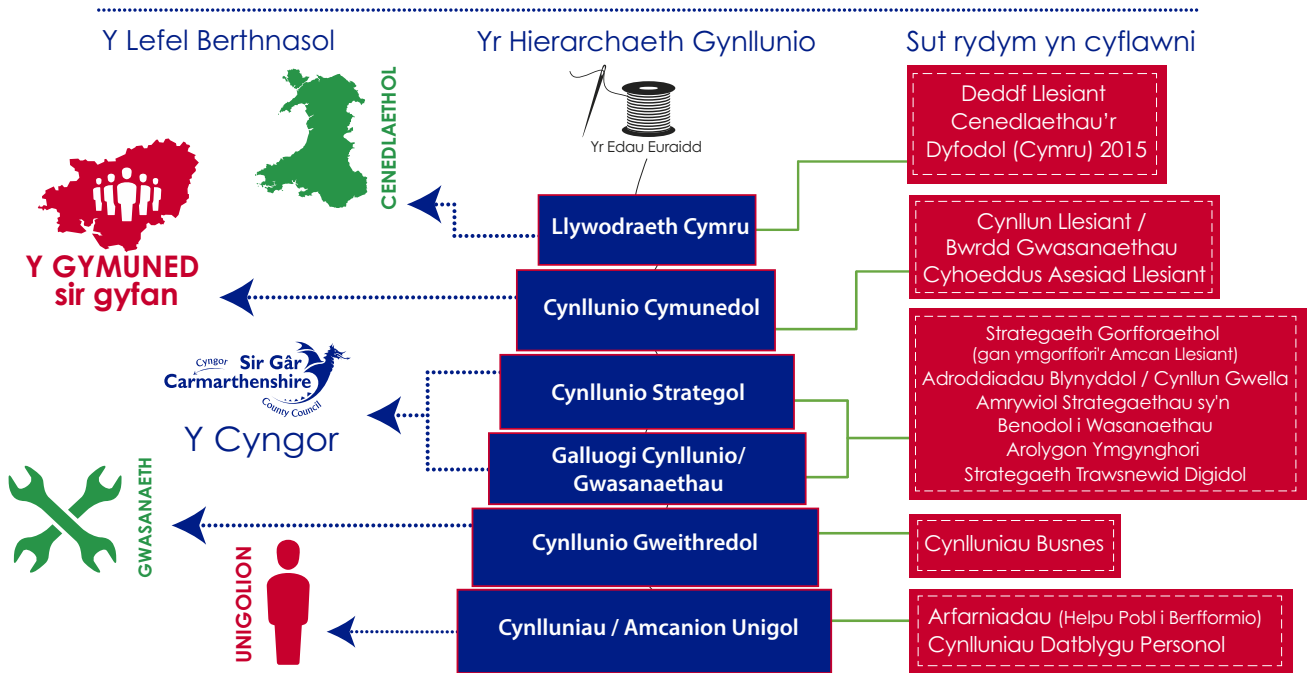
Y Lefel Berthnasol

Yr Hierarchaeth Gynllunio

Sut rydym yn cyflawni

Yr Edau Euraidd

CENEDLAETHOL

Deddf Llesiant Cenedlaethau'r Dyfodol (Cymru) 2015

Llywodraeth Cymru

Y GYMUNED sir gyfan

Cynllun Llesiant / Bwrdd Gwasanaethau Cyhoeddus Asesiad Llesiant

Cynllunio Cymunedol

Cyngor Sir Gâr Carmarthenshire County Council

Y Cyngor

Cynllunio Strategol

Galluogi Cynllunio/ Gwasanaethau

Strategaeth Gorfforaethol (gan ymgorffori'r Amcan Llesiant)
Adroddiadau Blynyddol / Cynllun Gwella
Amrywiol Strategaethau sy'n Benodol i Wasanaethau
Arolygon Ymgynghori
Strategaeth Trawsnewid Digidol

GWASANAETH

Cynllunio Gweithredol

Cynlluniau Busnes

UNIGOLION

Cynlluniau / Amcanion Unigol

Arfarniadau (Helpu Pobl i Berfformio)
Cynlluniau Datblygu Personol